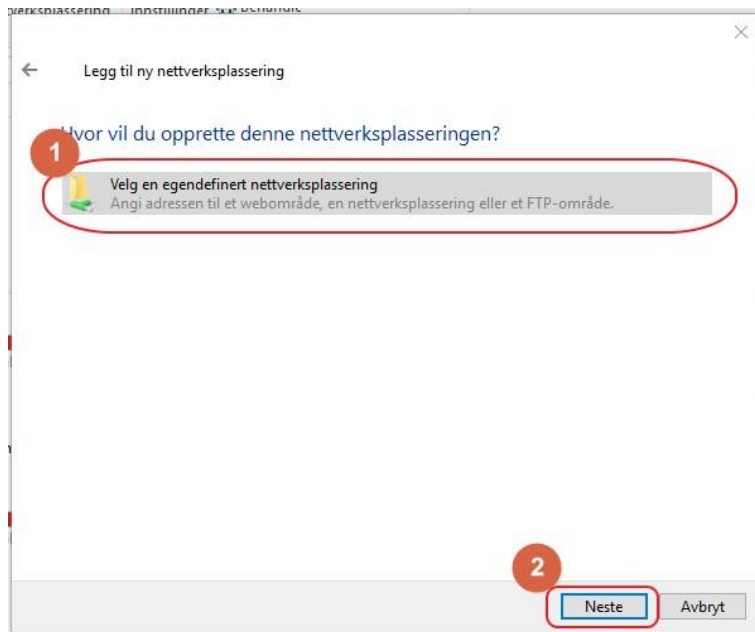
verksplassering Innstillinger Behandle

Legg til ny nettverksplassering

1

Hvor vil du opprette denne nettverksplasseringen?

Velg en egendefinert nettverksplassering
Angi adressen til et webområde, en nettverksplassering eller et FTP-område.

2

Neste

Avbryt